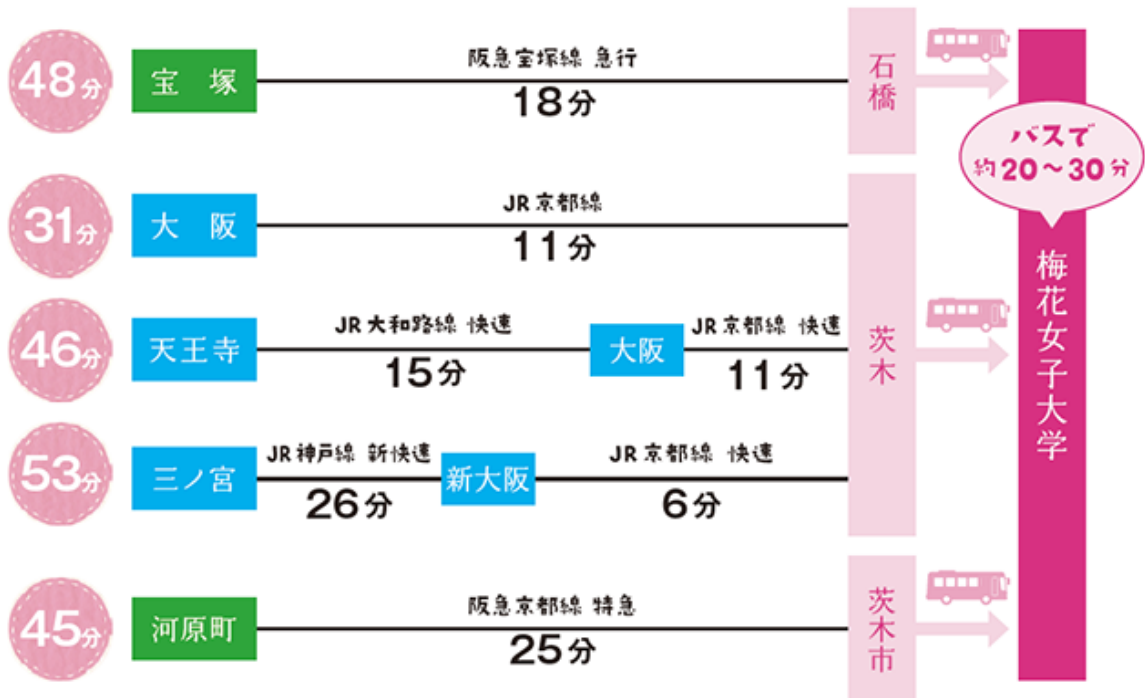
48分 宝塚 阪急宝塚線 急行 18分 石橋

バスで 約20～30分

31分 大阪 JR京都線 11分

46分 天王寺 JR大和路線 快速 15分 大阪 JR京都線 快速 11分 茨木

53分 三ノ宮 JR神戸線 新快速 26分 新大阪 JR京都線 快速 6分

45分 河原町 阪急京都線 特急 25分 茨木市

梅花女子大学